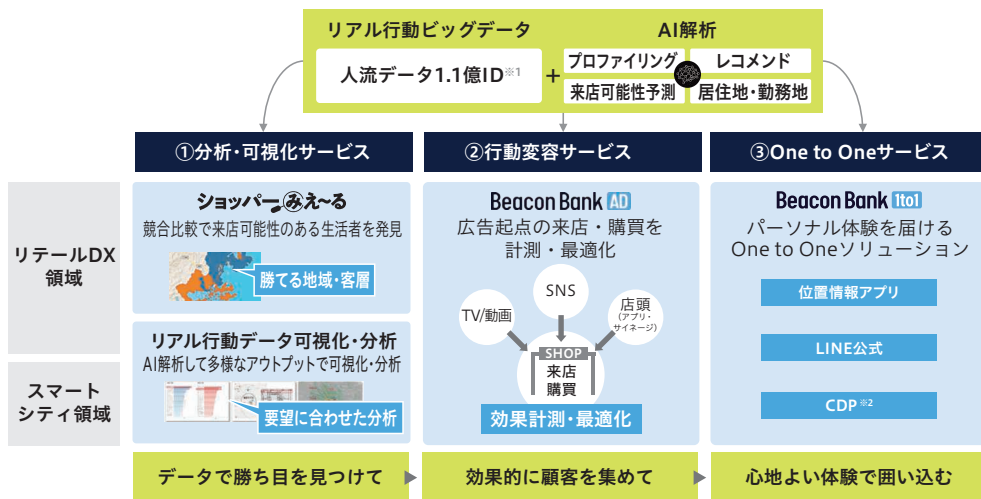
リアル行動ビッグデータ

AI解析

人流データ1.1億ID※1

+

プロファイリング

レコメンド

来店可能性予測

居住地・勤務地

①分析・可視化サービス

②行動変容サービス

③One to Oneサービス

リテールDX 領域

スマート シティ領域

ショッパーみえ〜る

競合比較で来店可能性のある生活者を発見

勝てる地域・客層

リアル行動データ可視化・分析

AI解析して多様なアウトプットで可視化・分析

要望に合わせた分析

Beacon Bank AD

広告起点の来店・購買を計測・最適化

SNS

TV/動画

店頭 (アプリ・サイネージ)

SHOP

来店 購買

効果計測・最適化

Beacon Bank 1to1

パーソナル体験を届ける One to Oneソリューション

位置情報アプリ

LINE公式

CDP※2

データで勝ち目を見つけて

効果的に顧客を集めて

心地よい体験で囲い込む